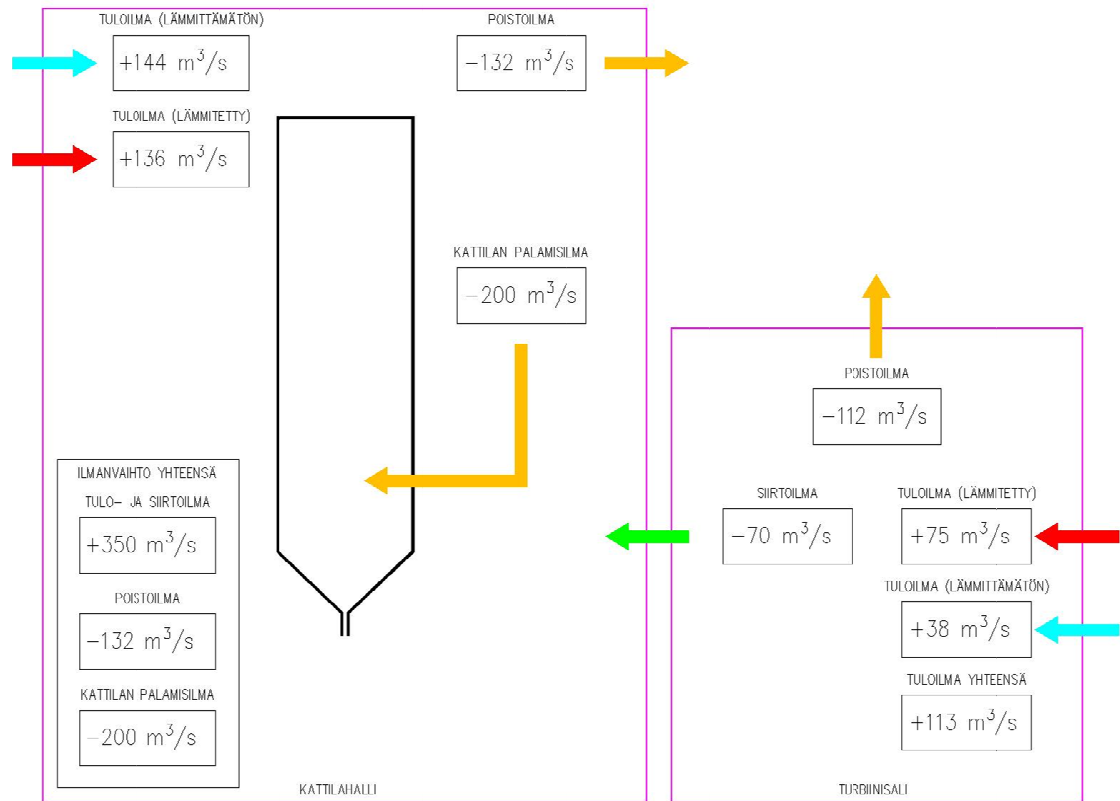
TULOILMA (LÄMMITTÄMÄTÖN)
$+144\ m^3/s$

POISTOILMA
$-132\ m^3/s$

TULOILMA (LÄMMITETTY)
$+136\ m^3/s$

KATTILAN PALAMISILMA
$-200\ m^3/s$

POISTOILMA
$-112\ m^3/s$

ILMANVAIHTO YHTEENSÄ
TULO- JA SIIRTOILMA
$+350\ m^3/s$
POISTOILMA
$-132\ m^3/s$
KATTILAN PALAMISILMA
$-200\ m^3/s$

SIIRTOILMA
$-70\ m^3/s$

TULOILMA (LÄMMITETTY)
$+75\ m^3/s$

TULOILMA (LÄMMITTÄMÄTÖN)
$+38\ m^3/s$

TULOILMA YHTEENSÄ
$+113\ m^3/s$

KATTILAHALLI

TURBIINISALI